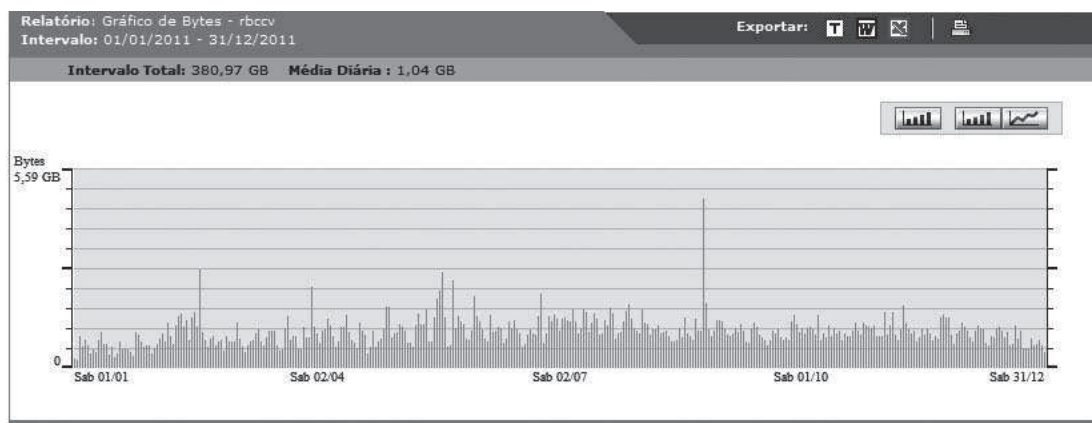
Relatório: Gráfico de Bytes - rbccv
Intervalo: 01/01/2011 - 31/12/2011

Exportar:

Intervalo Total: 380,97 GB Média Diária : 1,04 GB

Bytes
5,59 GB

0

Sab 01/01 Sab 02/04 Sab 02/07 Sab 01/10 Sab 31/12